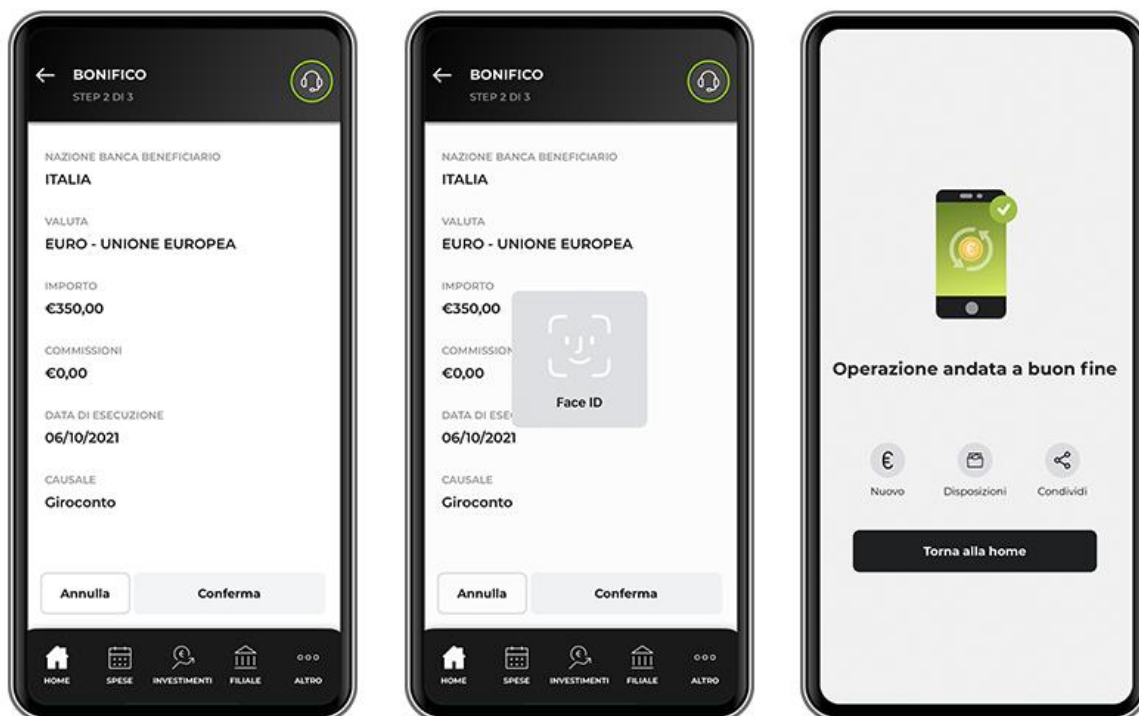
BONIFICO
STEP 2 DI 3

NAZIONE BANCA BENEFICIARIO
ITALIA

VALUTA
EURO - UNIONE EUROPEA

IMPORTO
€350,00

COMMISSIONI
€0,00

DATA DI ESECUZIONE
06/10/2021

CAUSALE
Giroconto

Annulla
Conferma

HOME SPESE INVESTIMENTI FILIALE ALTRO

BONIFICO
STEP 2 DI 3

NAZIONE BANCA BENEFICIARIO
ITALIA

VALUTA
EURO - UNIONE EUROPEA

IMPORTO
€350,00

COMMISSION
€0,00

DATA DI ESEC
06/10/2021

Face ID

CAUSALE
Giroconto

Annulla
Conferma

HOME SPESE INVESTIMENTI FILIALE ALTRO

Operazione andata a buon fine

Nuovo
Disposizioni
Condividi

Torna alla home